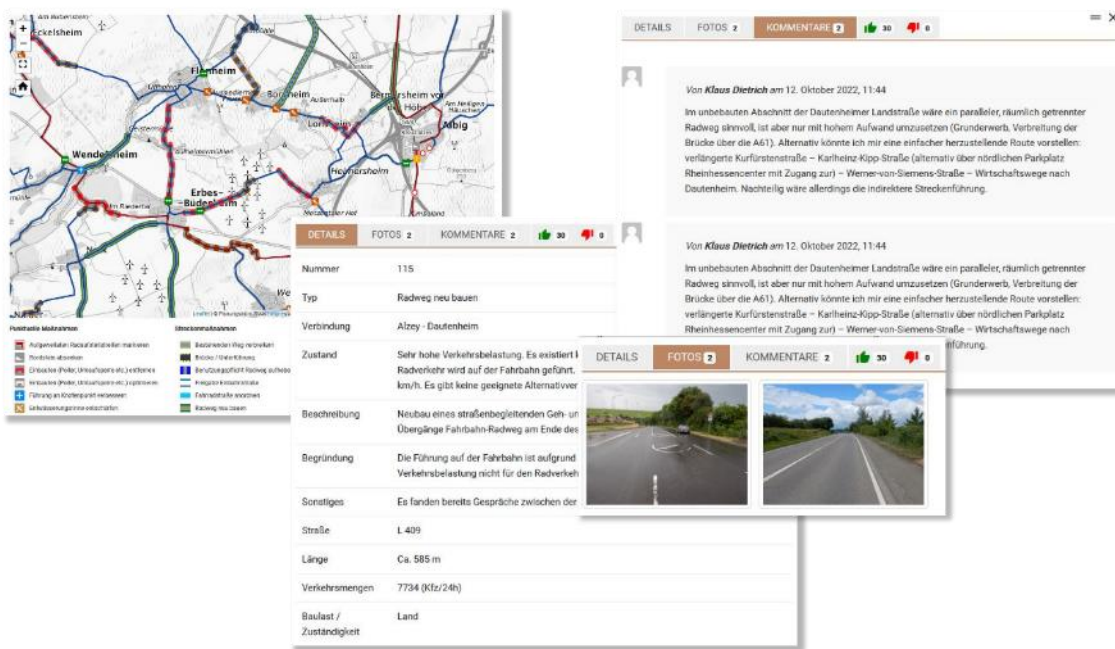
Eckelsheim
Flonheim
Bornheim
Bermersheim vor der Höhe
Lonsheim
Albig
Wendelsheim
Erbes-Büdesheim
Heimersheim

Punktuelle Maßnahmen
Aufgeweitete Radaufstellflächen markieren
Bordstein absenken
Einbauten (Poller, Umlaufsperre etc.) entfernen
Einbauten (Poller, Umlaufsperre etc.) optimieren
Führung an Knotenpunkt verbessern
Gefahrenbereiche entschärfen

Streckenmaßnahmen
Bestehenden Weg verbreitern
Brücke / Unterführung
Benutzungspflicht Radweg aufheben
Fahrradstraße anordnen
Radweg neu bauen

DETAILS FOTOS 2 KOMMENTARE 2 30 0

Von Klaus Dietrich am 12. Oktober 2022, 11:44

Im unbebauten Abschnitt der Dautenheimer Landstraße wäre ein paralleler, räumlich getrennter Radweg sinnvoll, ist aber nur mit hohem Aufwand umzusetzen (Grunderwerb, Verbreitung der Brücke über die A61). Alternativ könnte ich mir eine einfacher herzustellende Route vorstellen: verlängerte Kurfürstenstraße – Karlheinz-Kipp-Straße (alternativ über nördlichen Parkplatz Rheinhessencenter mit Zugang zur) – Werner-von-Siemens-Straße – Wirtschaftswege nach Dautenheim. Nachteilig wäre allerdings die indirektere Streckenführung.

Von Klaus Dietrich am 12. Oktober 2022, 11:44

Im unbebauten Abschnitt der Dautenheimer Landstraße wäre ein paralleler, räumlich getrennter Radweg sinnvoll, ist aber nur mit hohem Aufwand umzusetzen (Grunderwerb, Verbreitung der Brücke über die A61). Alternativ könnte ich mir eine einfacher herzustellende Route vorstellen: verlängerte Kurfürstenstraße – Karlheinz-Kipp-Straße (alternativ über nördlichen Parkplatz Rheinhessencenter mit Zugang zur) – Werner-von-Siemens-Straße – Wirtschaftswege nach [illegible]führung.

DETAILS FOTOS 2 KOMMENTARE 2 30 0

| Nummer | 115 |
|---|---|
| Typ | Radweg neu bauen |
| Verbindung | Alzey - Dautenheim |
| Zustand | Sehr hohe Verkehrsbelastung. Es existiert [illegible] Radverkehr wird auf der Fahrbahn geführt. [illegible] km/h. Es gibt keine geeignete Alternativver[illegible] |
| Beschreibung | Neubau eines straßenbegleitenden Geh- un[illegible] Übergänge Fahrbahn-Radweg am Ende des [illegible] |
| Begründung | Die Führung auf der Fahrbahn ist aufgrund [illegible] Verkehrsbelastung nicht für den Radverkeh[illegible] |
| Sonstiges | Es fanden bereits Gespräche zwischen der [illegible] |
| Straße | L 409 |
| Länge | Ca. 585 m |
| Verkehrsmengen | 7734 (Kfz/24h) |
| Baulast / Zuständigkeit | Land |

DETAILS FOTOS 2 KOMMENTARE 2 30 0